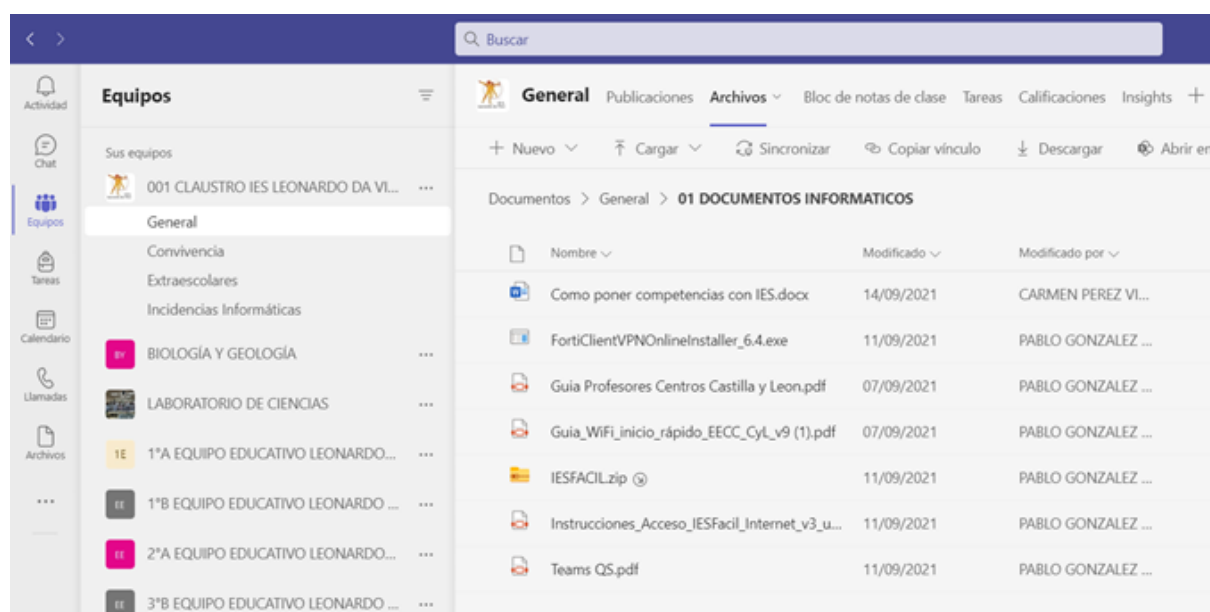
Buscar

Actividad
Chat
Equipos
Tareas
Calendario
Llamadas
Archivos
...

Equipos

Sus equipos

001 CLAUSTRO IES LEONARDO DA VI... ...
General
Convivencia
Extraescolares
Incidencias Informáticas

BY BIOLOGÍA Y GEOLOGÍA ...

LABORATORIO DE CIENCIAS ...

1E 1ºA EQUIPO EDUCATIVO LEONARDO... ...

EE 1ºB EQUIPO EDUCATIVO LEONARDO ... ...

EE 2ºA EQUIPO EDUCATIVO LEONARDO... ...

EE 3ºB EQUIPO EDUCATIVO LEONARDO ... ...

General Publicaciones Archivos Bloc de notas de clase Tareas Calificaciones Insights +

+ Nuevo Cargar Sincronizar Copiar vínculo Descargar Abrir en

Documentos > General > 01 DOCUMENTOS INFORMATICOS

| Nombre | Modificado | Modificado por |
|---|---|---|
| Como poner competencias con IES.docx | 14/09/2021 | CARMEN PEREZ VI... |
| FortiClientVPNOnlineInstaller_6.4.exe | 11/09/2021 | PABLO GONZALEZ ... |
| Guia Profesores Centros Castilla y Leon.pdf | 07/09/2021 | PABLO GONZALEZ ... |
| Guia_WiFi_inicio_rápido_EECC_CyL_v9 (1).pdf | 07/09/2021 | PABLO GONZALEZ ... |
| IESFACIL.zip | 11/09/2021 | PABLO GONZALEZ ... |
| Instrucciones_Acceso_IESFacil_Internet_v3_u... | 11/09/2021 | PABLO GONZALEZ ... |
| Teams QS.pdf | 11/09/2021 | PABLO GONZALEZ ... |